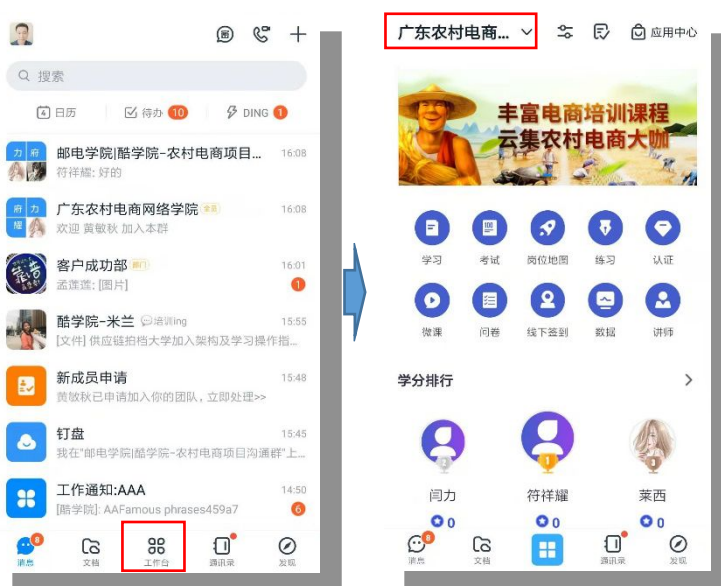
搜索

4 日历 | 待办 10 | DING 1

力 府
邮电学院|酷学院-农村电商项目... 16:08
符祥耀: 好的

府 力 耀
广东农村电商网络学院 全员 16:08
欢迎 黄敏秋 加入本群

客户成功部 部门 16:01
孟莲莲: [图片]
1

酷学院-米兰 培训ing 15:55
[文件] 供应链拍档大学加入架构及学习操作指...

新成员申请 15:48
黄敏秋已申请加入你的团队，立即处理>>

钉盘 15:45
我在"邮电学院|酷学院-农村电商项目沟通群"上...

工作通知:AAA 14:50
[酷学院]: AAFamous phrases459a7
6

消息 8 | 文档 | 工作台 | 通讯录 | 发现

广东农村电商...

应用中心

丰富电商培训课程
云集农村电商大咖

学习 | 考试 | 岗位地图 | 练习 | 认证
微课 | 问卷 | 线下签到 | 数据 | 讲师

学分排行

闫力 0
符祥耀 0
莱西 0

消息 8 | 文档 | 通讯录 | 发现